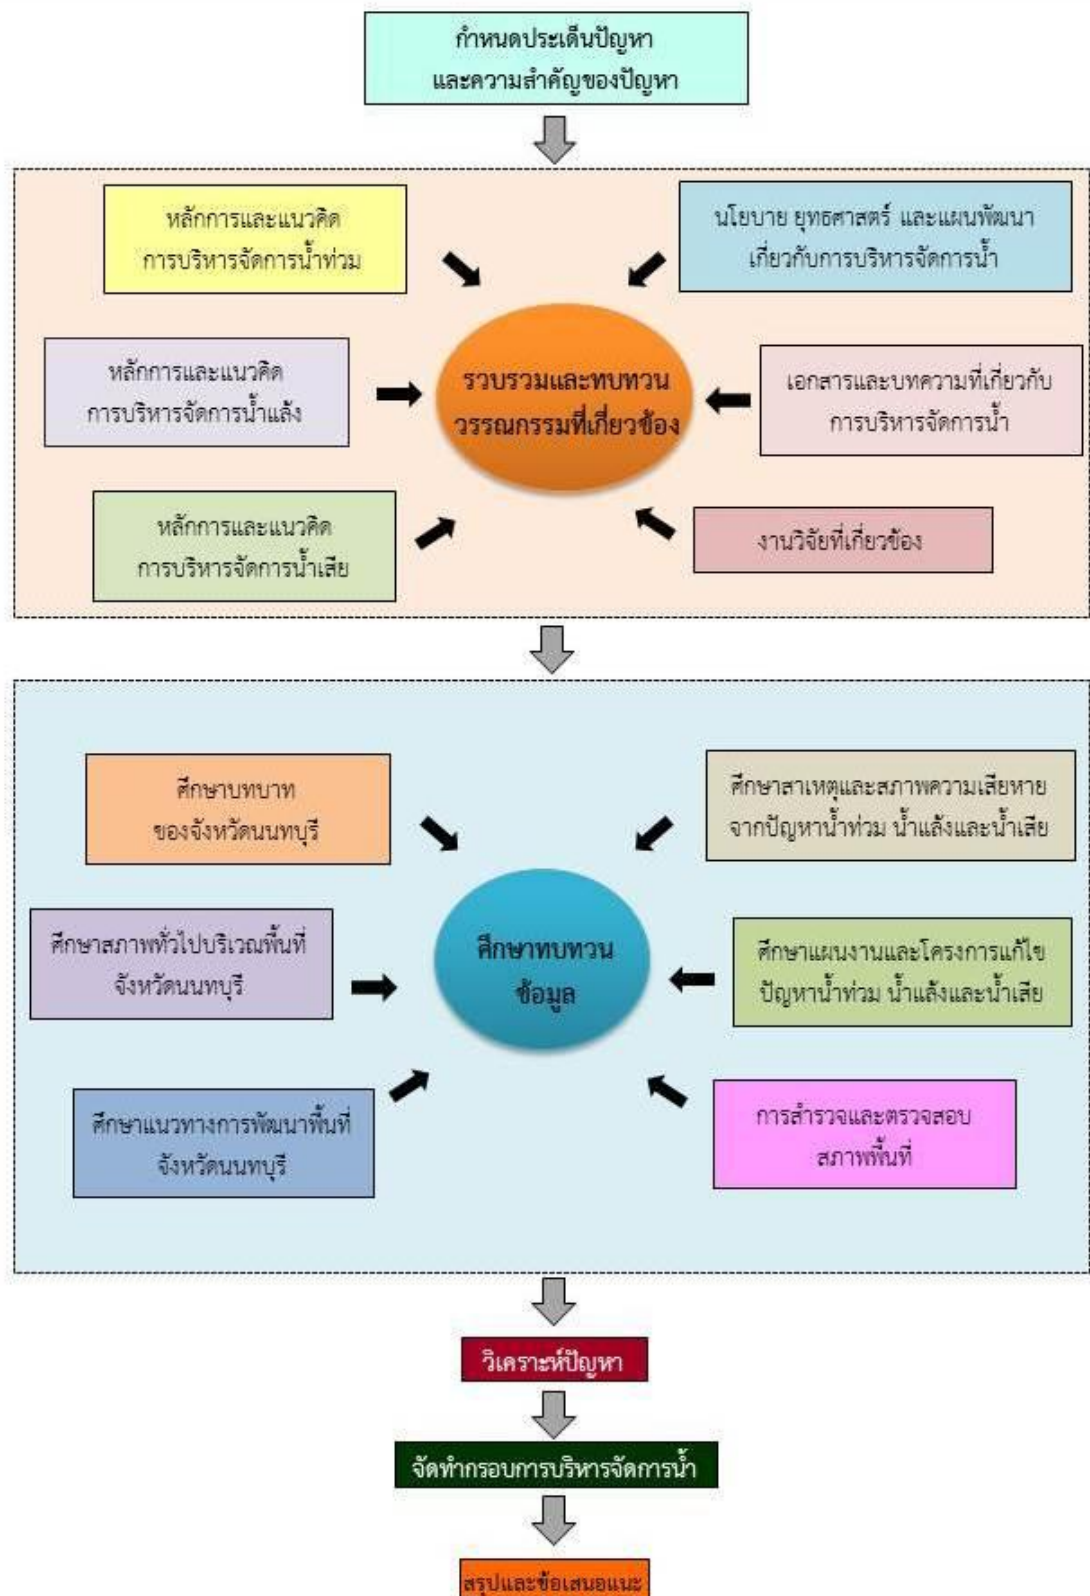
กำหนดประเด็นปัญหา
และความสำคัญของปัญหา

หลักการและแนวคิด
การบริหารจัดการน้ำท่วม

นโยบาย ยุทธศาสตร์ และแผนพัฒนา
เกี่ยวกับการบริหารจัดการน้ำ

หลักการและแนวคิด
การบริหารจัดการน้ำแล้ง

รวบรวมและทบทวน
วรรณกรรมที่เกี่ยวข้อง

เอกสารและบทความที่เกี่ยวกับ
การบริหารจัดการน้ำ

หลักการและแนวคิด
การบริหารจัดการน้ำเสีย

งานวิจัยที่เกี่ยวข้อง

ศึกษาบทบาท
ของจังหวัดนนทบุรี

ศึกษาสาเหตุและสภาพความเสียหาย
จากปัญหาน้ำท่วม น้ำแล้งและน้ำเสีย

ศึกษาสภาพทั่วไปบริเวณพื้นที่
จังหวัดนนทบุรี

ศึกษาทบทวน
ข้อมูล

ศึกษาแผนงานและโครงการแก้ไข
ปัญหาน้ำท่วม น้ำแล้งและน้ำเสีย

ศึกษาแนวทางการพัฒนาพื้นที่
จังหวัดนนทบุรี

การสำรวจและตรวจสอบ
สภาพพื้นที่

วิเคราะห์ปัญหา

จัดทำกรอบการบริหารจัดการน้ำ

สรุปและข้อเสนอแนะ